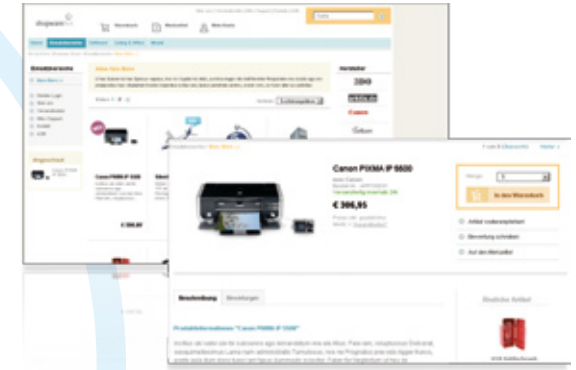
Warenkorb
Merkzettel
Mein Konto
Canon PIXMA iP 6600
€ 306,95
In den Warenkorb
Beschreibung
Bewertungen
Produktinformationen "Canon PIXMA iP 6600"
Hersteller
Canon
Angebot
€ 306,95
Artikel weiterempfehlen
Bewertung schreiben
Auf den Merkzettel
Ähnliche Artikel
Zurück
Weiter